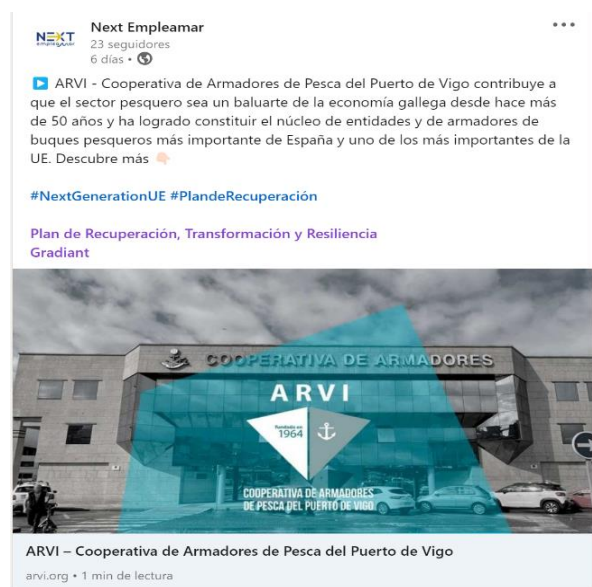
NEXT empleamar

Next Empleamar
23 seguidores
6 días •

▶ ARVI - Cooperativa de Armadores de Pesca del Puerto de Vigo contribuye a que el sector pesquero sea un baluarte de la economía gallega desde hace más de 50 años y ha logrado constituir el núcleo de entidades y de armadores de buques pesqueros más importante de España y uno de los más importantes de la UE. Descubre más 👇

#NextGenerationUE #PlandeRecuperación

Plan de Recuperación, Transformación y Resiliencia
Gradiant

COOPERATIVA DE ARMADORES
ARVI
fundada en 1964
COOPERATIVA DE ARMADORES DE PESCA DEL PUERTO DE VIGO

ARVI – Cooperativa de Armadores de Pesca del Puerto de Vigo
arvi.org • 1 min de lectura